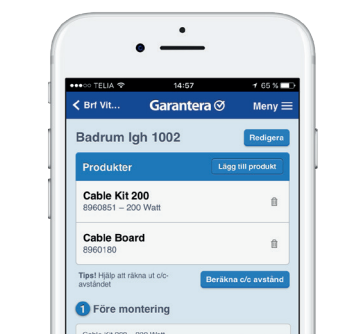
●●○○○ TELIA 14:57 65 %

< Brf Vit... Garantera Meny

Badrum lgh 1002 Redigera

Produkter Lägg till produkt

Cable Kit 200
8960851 – 200 Watt

Cable Board
8960180

Tips! Hjälp att räkna ut c/c-avståndet

Beräkna c/c avstånd

1 Före montering

Cable Kit 200 – 200 Watt